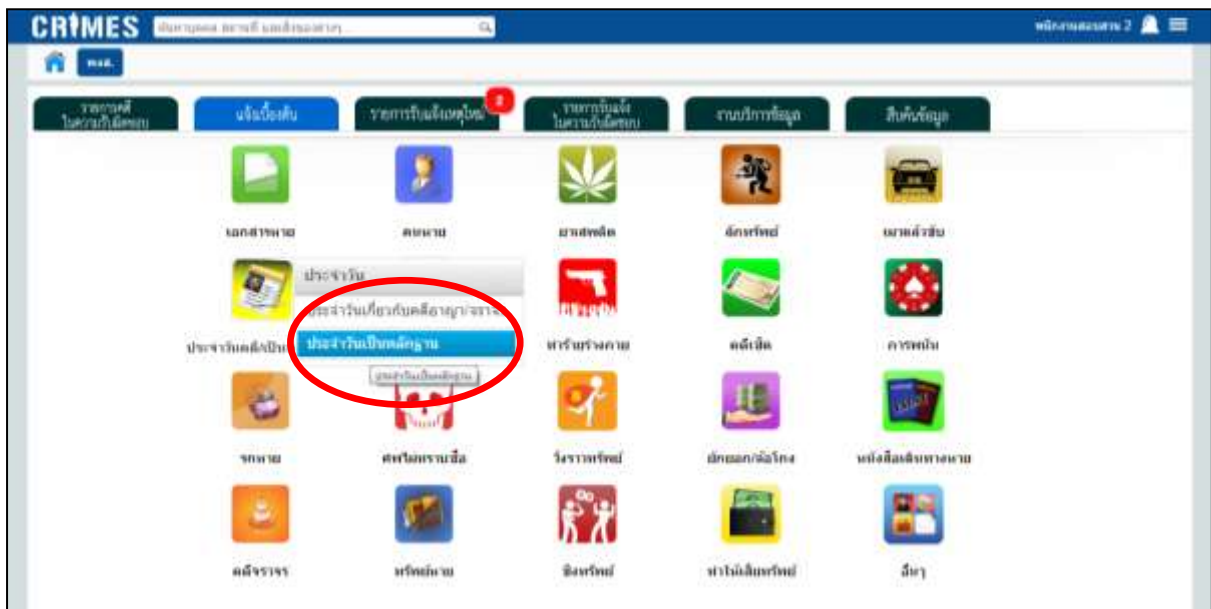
CRIMES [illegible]

พนักงานสอบสวน 2

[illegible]

รายการคดีในความรับผิดชอบ

แจ้งเบื้องต้น

รายการรับแจ้งเหตุใหม่ 2

รายการรับแจ้งในความรับผิดชอบ

งานบริการข้อมูล

สืบค้นข้อมูล

เอกสารหาย

คนหาย

ยาเสพติด

ลักทรัพย์

เมาแล้วขับ

ประจำวัน

ประจำวันเกี่ยวกับคดีอาญา/จราจร

ประจำวันเป็นหลักฐาน

ประจำวันเป็นหลักฐาน

ประจำวันคดี/เป็น

ทำร้ายร่างกาย

คดีเช็ค

การพนัน

รถหาย

ศพไม่ทราบชื่อ

วิ่งราวทรัพย์

ฉ้อโกง/ยักยอก

หนังสือเดินทางหาย

คดีจราจร

ทรัพย์หาย

ชิงทรัพย์

ทำให้เสียทรัพย์

อื่นๆ